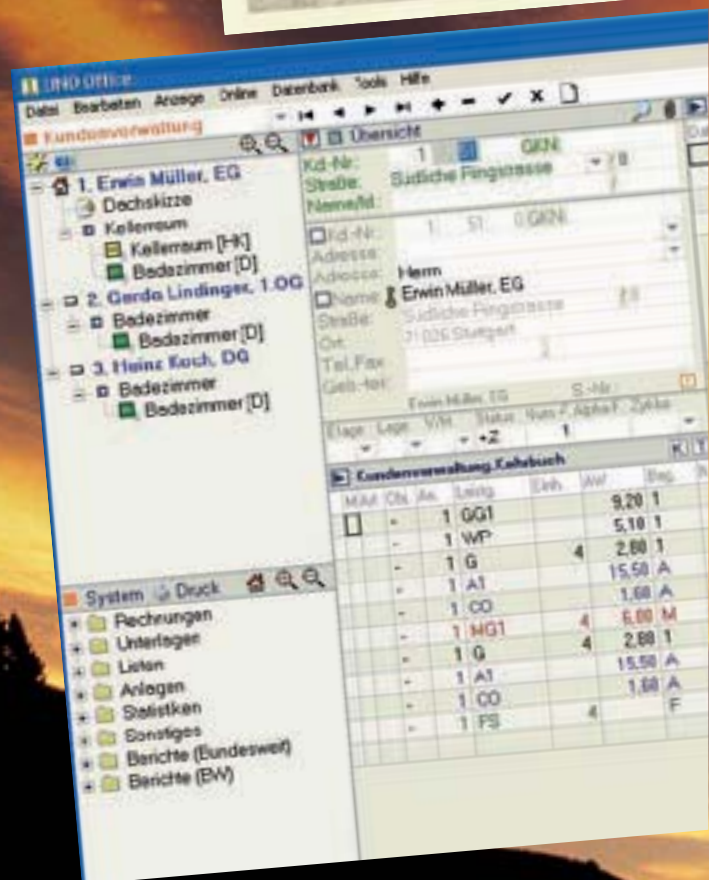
UND Office

Datei Bearbeiten Anzeige Online Datenbank Tools Hilfe

Kundenverwaltung

1. Erwin Müller, EG
Dachskizze
Kellerraum
Kellerraum [HK]
Badezimmer [D]
2. Gerda Lindinger, 1.OG
Badezimmer
Badezimmer [D]
3. Heinz Koch, DG
Badezimmer
Badezimmer [D]

Übersicht

Kd-Nr.: 1 GKN
Straße: Südliche Ringstrasse
Name/Id.:

Kd-Nr.: 1 51 0 GKN
Adresse:
Adresse: Herrn
Name: Erwin Müller, EG
Straße: Südliche Ringstrasse
Ort: 71026 Stuttgart
Tel./Fax:
Geb.-tei:
Erwin Müller, EG S.-Nr.:

Etage Lage V/M Status Num F Alpha F Zyklus
+Z 1

Kundenverwaltung.Kehrbuch

| M/Akt | Obj. | Ae. | Leistg | Einh. | AW | Beg. |
|---|---|---|---|---|---|---|
| | - | 1 | GG1 | | 9,20 | 1 |
| | - | 1 | WP | | 5,10 | 1 |
| | - | 1 | G | 4 | 2,80 | 1 |
| | - | 1 | A1 | | 15,50 | A |
| | - | 1 | CO | | 1,60 | A |
| | - | 1 | MG1 | 4 | 6,00 | M |
| | - | 1 | G | 4 | 2,80 | 1 |
| | - | 1 | A1 | | 15,50 | A |
| | - | 1 | CO | | 1,60 | A |
| | - | 1 | FS | 4 | | F |

System Druck

Rechnungen
Unterlagen
Listen
Anlagen
Statistiken
Sonstiges
Berichte (Bundesweit)
Berichte (BW)